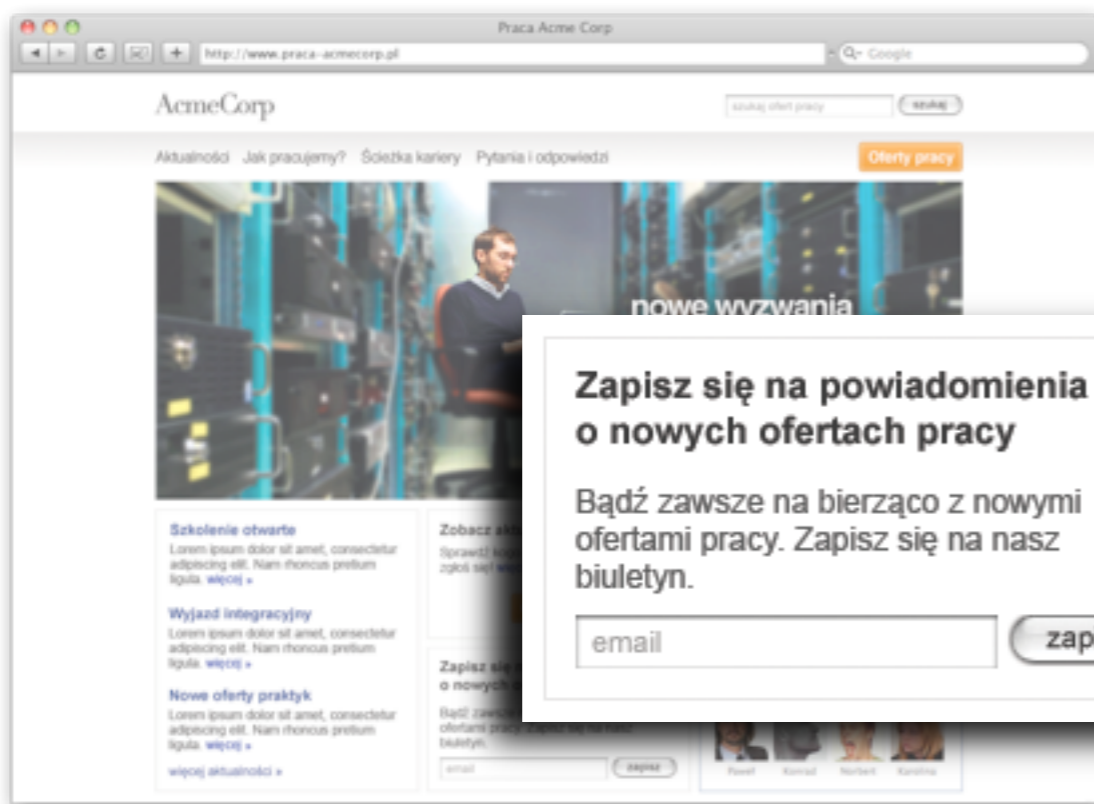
Praca Acme Corp

http://www.praca-acmecorp.pl

Google

AcmeCorp

szukaj ofert pracy

szukaj

Aktualności Jak pracujemy? Ścieżka kariery Pytania i odpowiedzi

Oferty pracy

nowe wyzwania

Zapisz się na powiadomienia o nowych ofertach pracy

Bądź zawsze na bierząco z nowymi ofertami pracy. Zapisz się na nasz biuletyn.

email

zap

Szkolenie otwarte

Lorem ipsum dolor sit amet, consectetur adipiscing elit. Nam rhoncus pretium ligula. więcej »

Wyjazd integracyjny

Lorem ipsum dolor sit amet, consectetur adipiscing elit. Nam rhoncus pretium ligula. więcej »

Nowe oferty praktyk

Lorem ipsum dolor sit amet, consectetur adipiscing elit. Nam rhoncus pretium ligula. więcej »

więcej aktualności »

Zobacz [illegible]

Sprawdź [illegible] zgłoś się! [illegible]

Zapisz się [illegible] o nowych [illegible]

Bądź zawsze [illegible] ofertami pracy. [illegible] biuletyn.

email

zapisz

Paweł Konrad Norbert Karolina